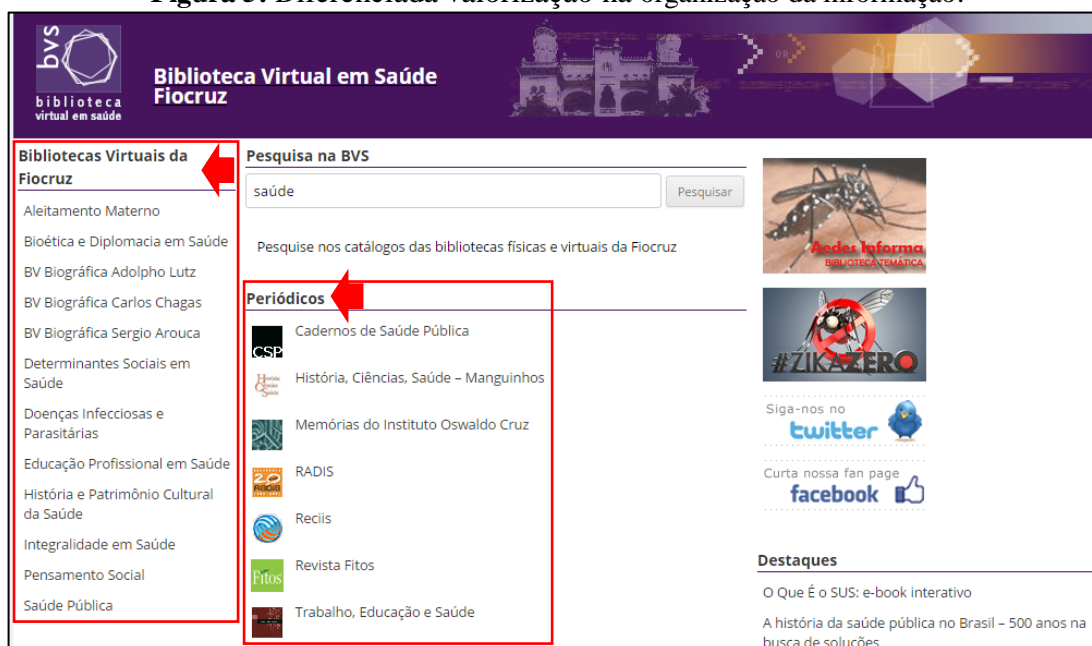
Figura 3: Diferenciada valorização na organização da informação.

bvs
biblioteca
virtual em saúde

Biblioteca Virtual em Saúde
Fiocruz

Bibliotecas Virtuais da Fiocruz

Aleitamento Materno
Bioética e Diplomacia em Saúde
BV Biográfica Adolpho Lutz
BV Biográfica Carlos Chagas
BV Biográfica Sergio Arouca
Determinantes Sociais em Saúde
Doenças Infecciosas e Parasitárias
Educação Profissional em Saúde
História e Patrimônio Cultural da Saúde
Integralidade em Saúde
Pensamento Social
Saúde Pública

Pesquisa na BVS

saúde

Pesquisar

Pesquise nos catálogos das bibliotecas físicas e virtuais da Fiocruz

Periódicos

CSP
Cadernos de Saúde Pública
História, Ciências, Saúde – Manguinhos
Memórias do Instituto Oswaldo Cruz
20 RADIS
RADIS
Reciis
Fitos
Revista Fitos
Trabalho, Educação e Saúde

Aedes Informa
BIBLIOTECA TEMÁTICA

#ZIKAZERO

Siga-nos no
twitter

Curta nossa fan page
facebook

Destaques

O Que É o SUS: e-book interativo

A história da saúde pública no Brasil – 500 anos na busca de soluções